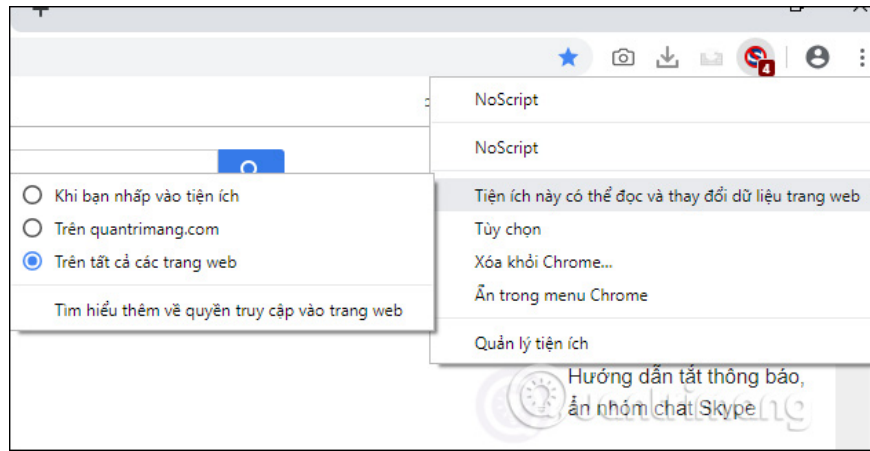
4

NoScript

NoScript

Tiện ích này có thể đọc và thay đổi dữ liệu trang web

Tùy chọn

Xóa khỏi Chrome...

Ẩn trong menu Chrome

Quản lý tiện ích

Khi bạn nhấp vào tiện ích

Trên quantrimang.com

Trên tất cả các trang web

Tìm hiểu thêm về quyền truy cập vào trang web

Hướng dẫn tắt thông báo, ẩn nhóm chat Skype

quantrimang